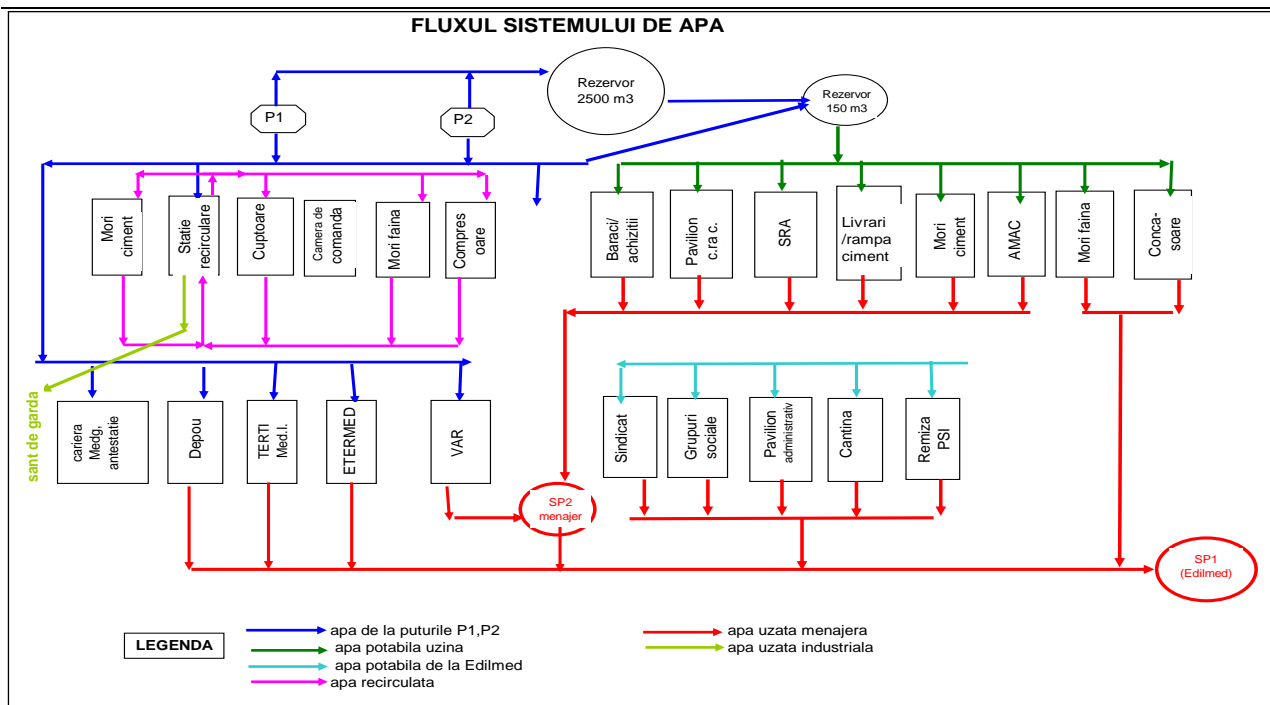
FLUXUL SISTEMULUI DE APA

Rezervor 2500 m3

Rezervor 150 m3

P1

P2

Mori ciment

Statie recirculare

Cuptoare

Camera de comanda

Mori faina

Compresoare

Baraci/ achizitii

Pavilion c.ra c.

SRA

Livrari /rampa ciment

Mori ciment

AMAC

Mori faina

Concasoare

sant de garda

cariera Medg. antestatie

Depou

TERTI Med.I.

ETERMED

VAR

Sindicat

Grupuri sociale

Pavilion administrativ

Cantina

Remiza PSI

SP2 menajer

SP1 (Edilmed)

LEGENDA

apa de la puturile P1,P2

apa potabila uzina

apa potabila de la Edilmed

apa recirculata

apa uzata menajera

apa uzata industriala